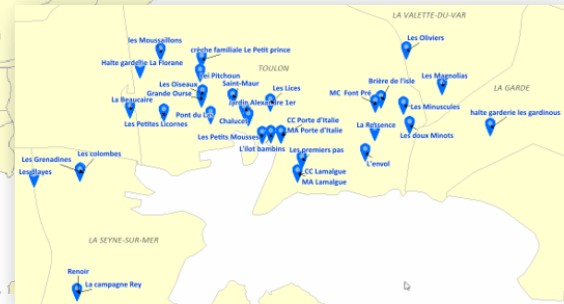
LA VALETTE-DU-VAR
Les Oliviers
Les Moussaillons
crèche familiale Le Petit prince
Halte garderie La Florane
Lei Pitchoun
TOULON
Les Magnolias
LA GARDE
Brière de l'Isle
MC Font Pré
Les Oiseaux
Grande Ourse
Saint-Maur
La Beaucaire
Pont du Las
Jardin Alexandre 1er
Les Minuscules
halte garderie les gardinous
Chalucet
Les Lices
Les Petites Licornes
CC Porte d'Italie
MA Porte d'Italie
La Présence
Les doux Minots
Les Petits Mousses
L'ilot bambins
Les premiers pas
Les Grenadines
Les colombes
CC Lamalgue
L'envol
Les Playes
MA Lamalgue
LA SEYNE-SUR-MER
Renoir
La campagne Rey